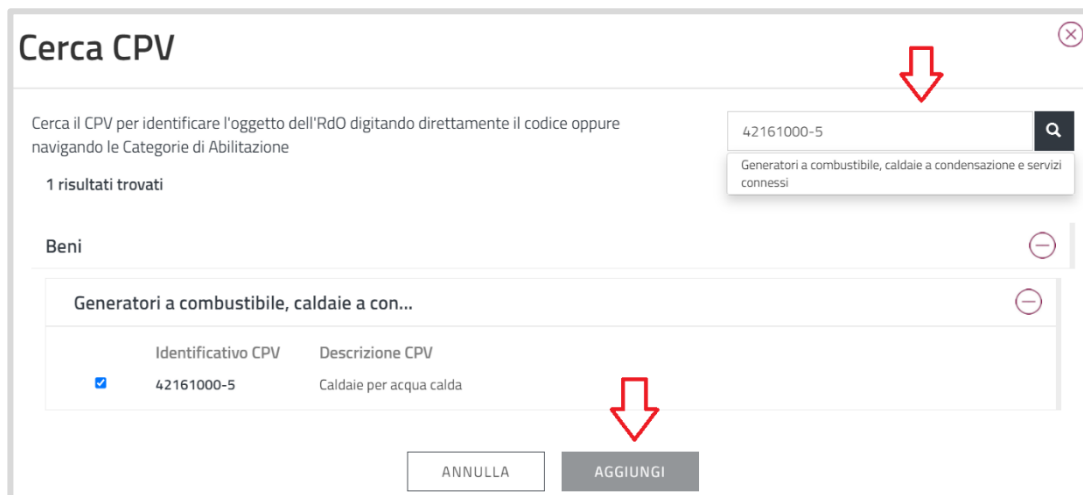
Cerca CPV

Cerca il CPV per identificare l'oggetto dell'RdO digitando direttamente il codice oppure navigando le Categorie di Abilitazione

42161000-5

Generatori a combustibile, caldaie a condensazione e servizi connessi

1 risultati trovati

Beni

Generatori a combustibile, caldaie a con...

| | Identificativo CPV | Descrizione CPV |
|---|---|---|
| ☑ | 42161000-5 | Caldaie per acqua calda |

ANNULLA

AGGIUNGI